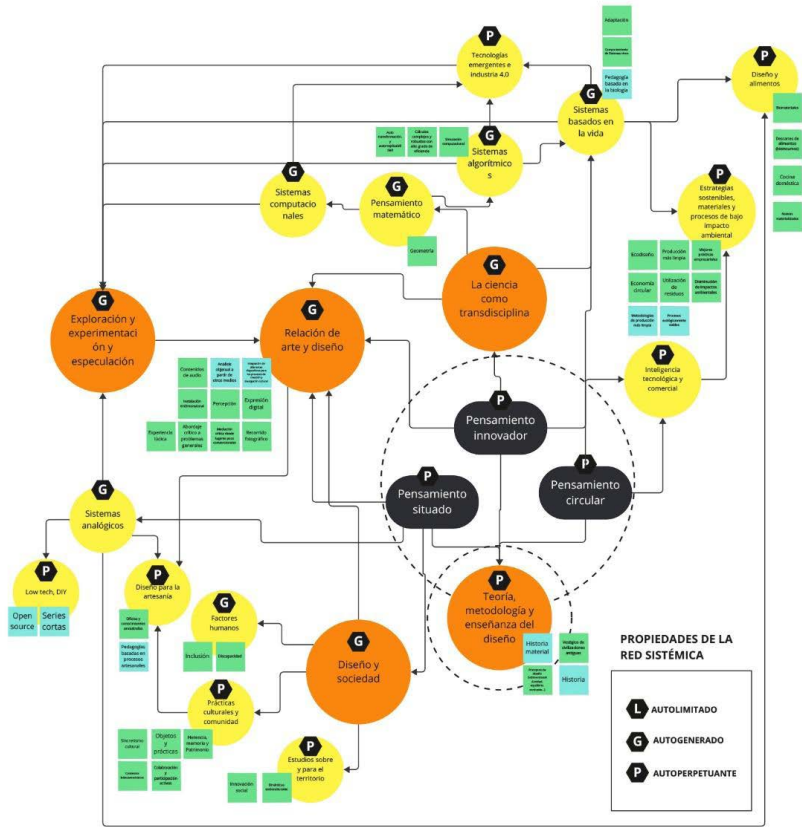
P
Tecnologías emergentes e industria 4.0

Adaptación
Comportamiento de sistemas vivos
Pedagogía basada en la biología

P
Diseño y alimentos

Biomateriales
Desecho de alimentos (biobasuras)
Cocina doméstica
Nuevos comestibles

Auto transformación y autoregulación
Cálculos complejos y robustez con alto grado de eficiencia
Elementos computacionales

G
Sistemas algorítmicos

G
Sistemas basados en la vida

G
Sistemas computacionales

G
Pensamiento matemático

Geometría

P
Estrategias sostenibles, materiales y procesos de bajo impacto ambiental

Ecodiseño
Producción más limpia
Mejores prácticas empresariales
Economía circular
Utilización de residuos
Disminución de impactos ambientales
Metodologías de producción más limpia
Procesos ecológicamente viables

G
La ciencia como transdisciplina

G
Exploración y experimentación y especulación

G
Relación de arte y diseño

Contenidos de audio
Análisis objetual a partir de otros medios
Impacto en diferentes disposiciones
Instalación instrumental
Percepción
Expresión digital
Experiencia táctica
Abordaje crítico a problemas generales
Mediación entre visual
Recorrido fotográfico

P
Inteligencia tecnológica y comercial

P
Pensamiento innovador

P
Pensamiento situado

P
Pensamiento circular

G
Sistemas analógicos

P
Low tech, DIY

Open source
Series cortas

P
Diseño para la artesanía

Oficios y conocimientos ancestrales
Pedagogías basadas en procesos artesanales

G
Factores humanos

Inclusión
Discapacidad

P
Teoría, metodología y enseñanza del diseño

Historia material
Vestigios de civilizaciones antiguas
Historia

G
Diseño y sociedad

P
Prácticas culturales y comunidad

Diseño como cultural
Objetos y prácticas
Memoria, memoria y Patrimonio
Contextos latinoamericanos
Colaboración y participación activa

P
Estudios sobre y para el territorio

Innovación social
Dinámicas territoriales

PROPIEDADES DE LA RED SISTÉMICA

L AUTOLIMITADO
G AUTOGENERADO
P AUTOPERPETUANTE